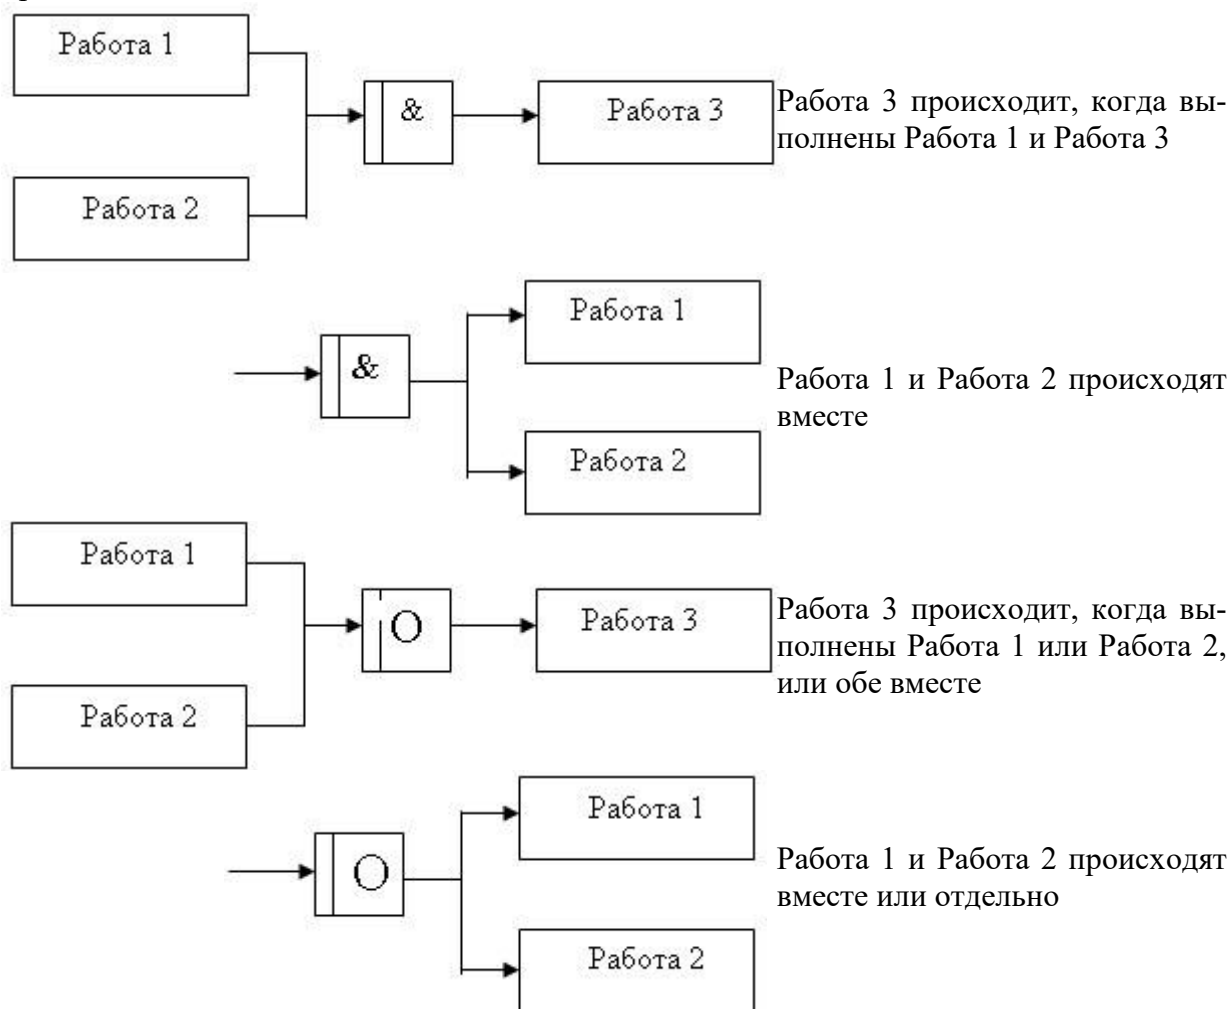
Работа 1

Работа 2

&

Работа 3

Работа 3 происходит, когда выполнены Работа 1 и Работа 3

&

Работа 1

Работа 2

Работа 1 и Работа 2 происходят вместе

Работа 1

Работа 2

O

Работа 3

Работа 3 происходит, когда выполнены Работа 1 или Работа 2, или обе вместе

O

Работа 1

Работа 2

Работа 1 и Работа 2 происходят вместе или отдельно